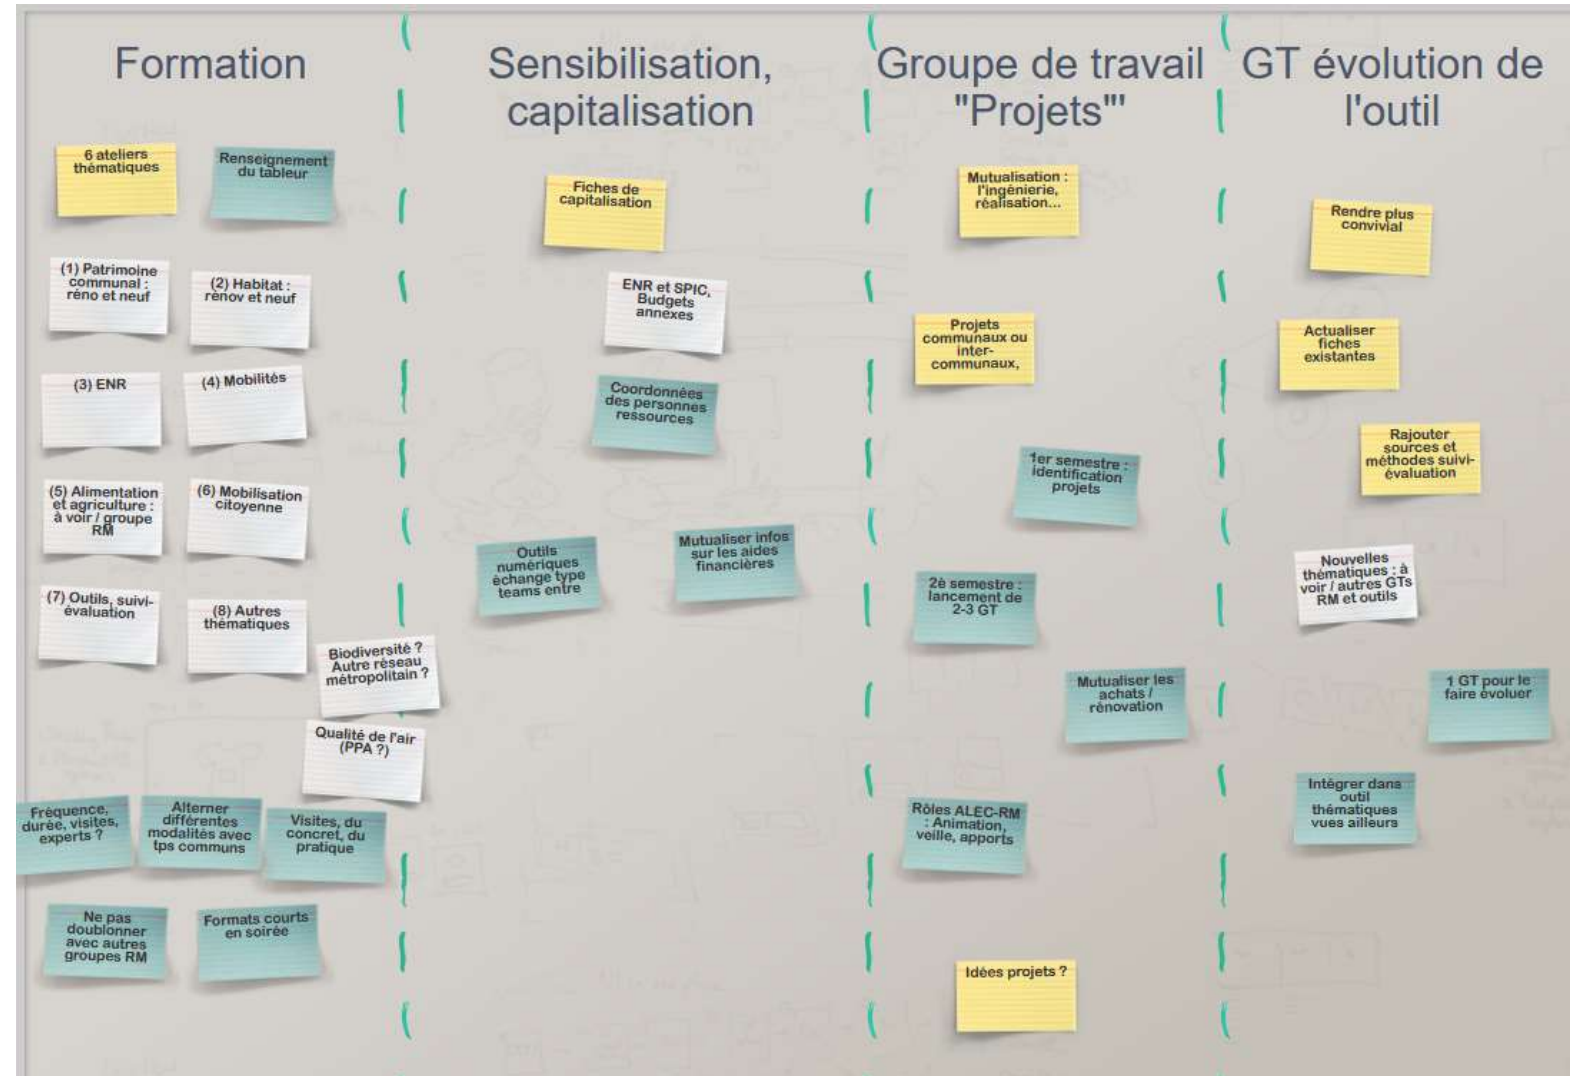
Formation

6 ateliers thématiques

Renseignement du tableur

(1) Patrimoine communal : réno et neuf

(2) Habitat : rénov et neuf

(3) ENR

(4) Mobilités

(5) Alimentation et agriculture : à voir / groupe RM

(6) Mobilisation citoyenne

(7) Outils, suivi-évaluation

(8) Autres thématiques

Biodiversité ? Autre réseau métropolitain ?

Qualité de l'air (PPA ?)

Fréquence, durée, visites, experts ?

Alterner différentes modalités avec tps communs

Visites, du concret, du pratique

Ne pas doublonner avec autres groupes RM

Formats courts en soirée

Sensibilisation, capitalisation

Fiches de capitalisation

ENR et SPIC, Budgets annexes

Coordonnées des personnes ressources

Outils numériques échange type teams entre

Mutualiser infos sur les aides financières

Groupe de travail "Projets"'

Mutualisation : l'ingénierie, réalisation...

Projets communaux ou inter-communaux,

1er semestre : identification projets

2è semestre : lancement de 2-3 GT

Mutualiser les achats / rénovation

Rôles ALEC-RM : Animation, veille, apports

Idées projets ?

GT évolution de l'outil

Rendre plus convivial

Actualiser fiches existantes

Rajouter sources et méthodes suivi-évaluation

Nouvelles thématiques : à voir / autres GTs RM et outils

1 GT pour le faire évoluer

Intégrer dans outil thématiques vues ailleurs